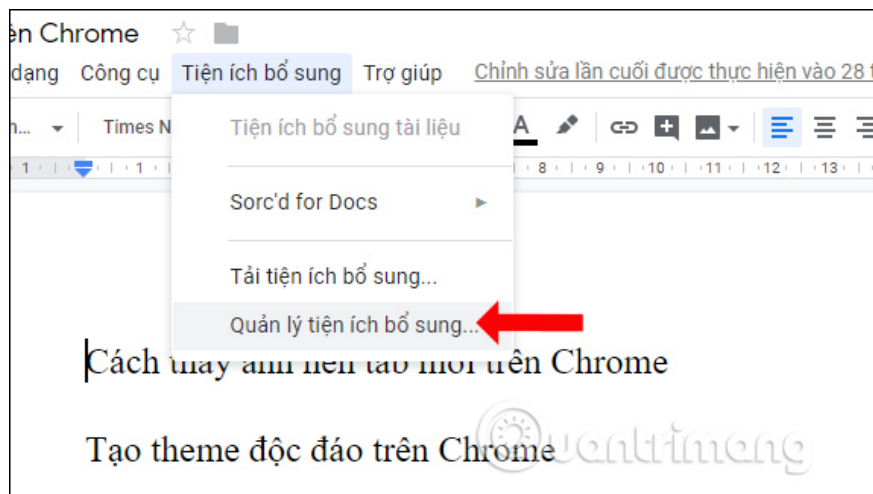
ên Chrome

dạng Công cụ Tiện ích bổ sung Trợ giúp Chỉnh sửa lần cuối được thực hiện vào 28 t

n... Times N

Tiện ích bổ sung tài liệu

Sorc'd for Docs ▸

Tải tiện ích bổ sung...

Quản lý tiện ích bổ sung...

1 · 1 · 8 · 9 · 10 · 11 · 12 · 13

Cách thay ảnh nền tab mới trên Chrome

Tạo theme độc đáo trên Chrome

uantrimang